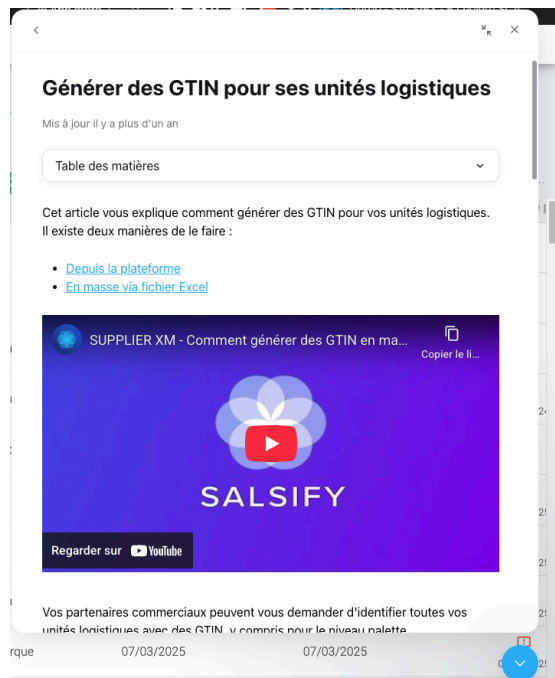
Générer des GTIN pour ses unités logistiques

Mis à jour il y a plus d'un an

Table des matières

Cet article vous explique comment générer des GTIN pour vos unités logistiques. Il existe deux manières de le faire :

- Depuis la plateforme
- En masse via fichier Excel

SUPPLIER XM - Comment générer des GTIN en ma...

Copier le li...

SALSIFY

Regarder sur YouTube

Vos partenaires commerciaux peuvent vous demander d'identifier toutes vos unités logistiques avec des GTIN, y compris pour le niveau palette

rque 07/03/2025 07/03/2025